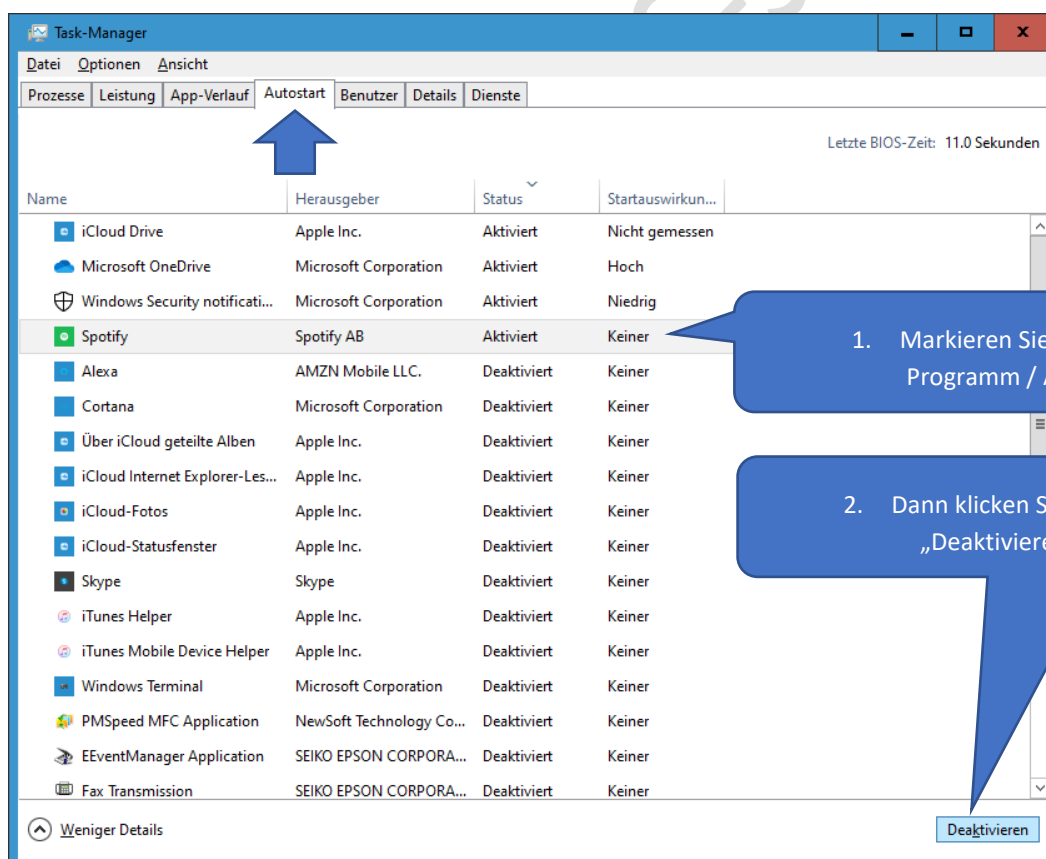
Task-Manager

Datei Optionen Ansicht

Prozesse | Leistung | App-Verlauf | Autostart | Benutzer | Details | Dienste

Letzte BIOS-Zeit: 11.0 Sekunden

| Name | Herausgeber | Status | Startauswirkun... |
|---|---|---|---|
| iCloud Drive | Apple Inc. | Aktiviert | Nicht gemessen |
| Microsoft OneDrive | Microsoft Corporation | Aktiviert | Hoch |
| Windows Security notificati... | Microsoft Corporation | Aktiviert | Niedrig |
| Spotify | Spotify AB | Aktiviert | Keiner |
| Alexa | AMZN Mobile LLC. | Deaktiviert | Keiner |
| Cortana | Microsoft Corporation | Deaktiviert | Keiner |
| Über iCloud geteilte Alben | Apple Inc. | Deaktiviert | Keiner |
| iCloud Internet Explorer-Les... | Apple Inc. | Deaktiviert | Keiner |
| iCloud-Fotos | Apple Inc. | Deaktiviert | Keiner |
| iCloud-Statusfenster | Apple Inc. | Deaktiviert | Keiner |
| Skype | Skype | Deaktiviert | Keiner |
| iTunes Helper | Apple Inc. | Deaktiviert | Keiner |
| iTunes Mobile Device Helper | Apple Inc. | Deaktiviert | Keiner |
| Windows Terminal | Microsoft Corporation | Deaktiviert | Keiner |
| PMSpeed MFC Application | NewSoft Technology Co... | Deaktiviert | Keiner |
| EEventManager Application | SEIKO EPSON CORPORA... | Deaktiviert | Keiner |
| Fax Transmission | SEIKO EPSON CORPORA... | Deaktiviert | Keiner |

1. Markieren Sie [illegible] Programm / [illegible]

2. Dann klicken S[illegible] „Deaktiviere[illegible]

Weniger Details

Deaktivieren